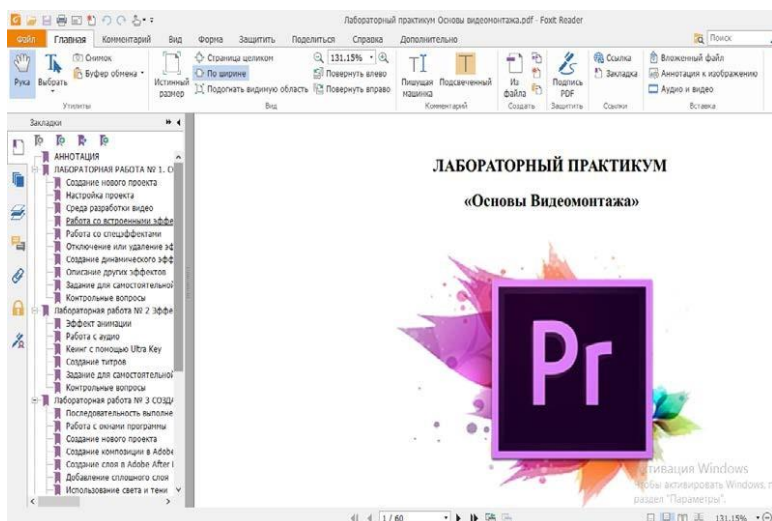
Лабораторный практикум Основы видеомонтажа.pdf - Foxit Reader

Файл Главная Комментарий Вид Форма Защитить Поделиться Справка Дополнительно

Поиск

Рука Выбрать Снимок Буфер обмена Утилиты

Истинный размер Страница целиком По ширине Подогнать видимую область 131.15% Повернуть влево Повернуть вправо Вид

Пишущая машинка Подсвеченный Комментарий

Из файла Создать

Подпись PDF Защитить

Ссылка Закладка Ссылки

Вложенный файл Аннотация к изображению Аудио и видео Вставка

Закладки

АННОТАЦИЯ
ЛАБОРАТОРНАЯ РАБОТА № 1. О
Создание нового проекта
Настройка проекта
Среда разработки видео
Работа со встроенными эффе
Работа со спецэффектами
Отключение или удаление эф
Создание динамического эфф
Описание других эффектов
Задание для самостоятельно
Контрольные вопросы
Лабораторная работа № 2 Эффе
Эффект анимации
Работа с аудио
Кеинг с помощью Ultra Key
Создание титров
Задание для самостоятельно
Контрольные вопросы
Лабораторная работа № 3 СОЗДА
Последовательность выполне
Работа с окнами программы
Создание нового проекта
Создание композиции в Adobe
Создание слоя в Adobe After
Добавление сплошного слоя
Использование света и тени

ЛАБОРАТОРНЫЙ ПРАКТИКУМ

«Основы Видеомонтажа»

Pr

Активация Windows
Чтобы активировать Windows, перейдите в раздел "Параметры".

1 / 60

131.15%